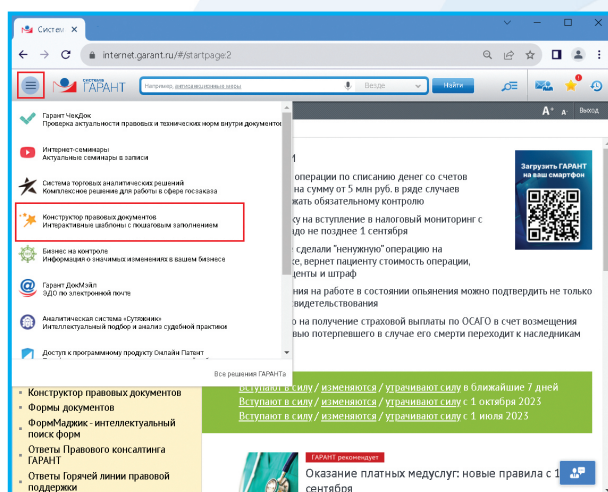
Систем

internet.garant.ru/#/startpage2

система ГАРАНТ

Например, антикризисные меры

Везде

Найти

A⁺ Выход

Гарант ЧекДок
Проверка актуальности правовых и технических норм внутри документов

Интернет-семинары
Актуальные семинары в записи

Система торговых аналитических решений
Комплексное решение для работы в сфере госзаказа

Конструктор правовых документов
Интерактивные шаблоны с пошаговым заполнением

Бизнес на контроле
Информация о значимых изменениях в вашем бизнесе

Гарант ДокМэйл
ЭДО по электронной почте

Аналитическая система «Сутяжник»
Интеллектуальный подбор и анализ судебной практики

Доступ к программному продукту Онлайн Патент

Все решения ГАРАНТа

М

операции по списанию денег со счетов
на сумму от 5 млн руб. в ряде случаев
азывать обязательному контролю

ку на вступление в налоговый мониторинг с
до не позднее 1 сентября

е сделали "ненужную" операцию на
ке, вернет пациенту стоимость операции,
енты и штраф

ния на работе в состоянии опьянения можно подтвердить не только
свидетельствования

о на получение страховой выплаты по ОСАГО в счет возмещения
ю потерпевшего в случае его смерти переходит к наследникам

Загрузить ГАРАНТ на ваш смартфон

Конструктор правовых документов
Формы документов
ФормМаджик - интеллектуальный поиск форм
Ответы Правового консалтинга ГАРАНТ
Ответы Горячей линии правовой поддержки

Вступают в силу / изменяются / утрачивают силу в ближайшие 7 дней
Вступают в силу / изменяются / утрачивают силу с 1 октября 2023
Вступают в силу / изменяются / утрачивают силу с 1 июля 2023

ГАРАНТ рекомендует
Оказание платных медуслуг: новые правила с 1 сентября